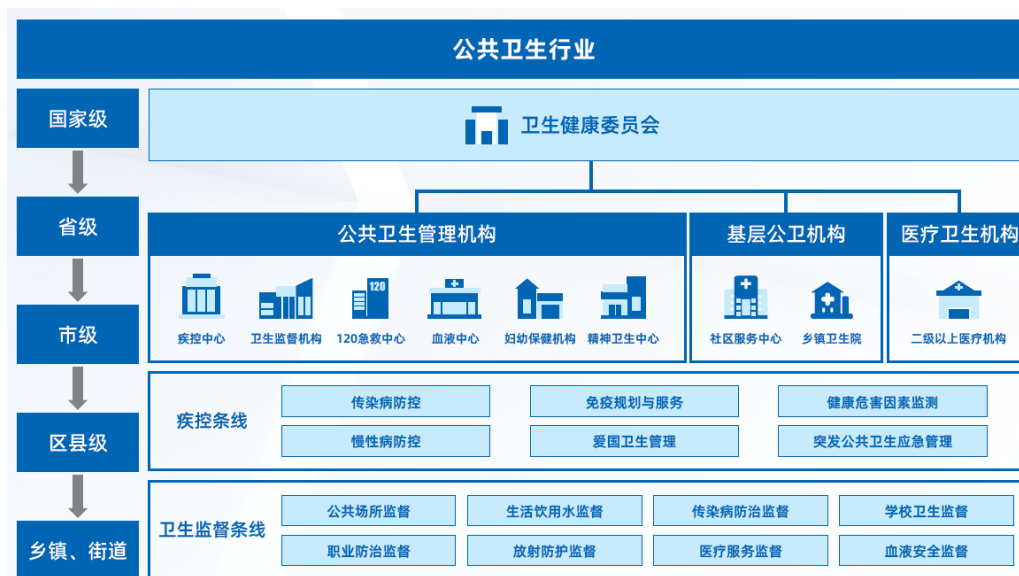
公共卫生行业

国家级
省级
市级
区县级
乡镇、街道

卫生健康委员会

公共卫生管理机构
疾控中心
卫生监督机构
120
120急救中心
血液中心
妇幼保健机构
精神卫生中心

基层公卫机构
社区服务中心
乡镇卫生院

医疗卫生机构
二级以上医疗机构

疾控条线
传染病防控
免疫规划与服务
健康危害因素监测
慢性病防控
爱国卫生管理
突发公共卫生应急管理

卫生监督条线
公共场所监督
生活饮用水监督
传染病防治监督
学校卫生监督
职业防治监督
放射防护监督
医疗服务监督
血液安全监督